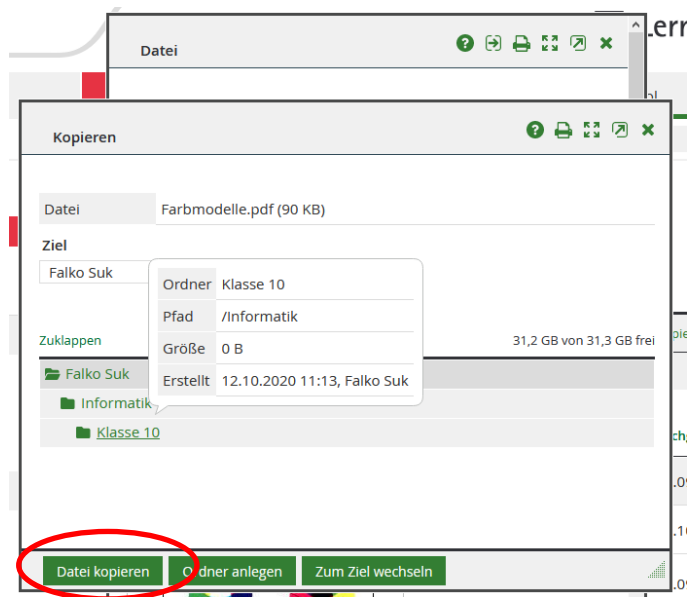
Lern

Datei

Kopieren

| Datei | Farbmodelle.pdf (90 KB) |
|---|---|

Ziel

Falko Suk

| Ordner | Klasse 10 |
|---|---|
| Pfad | /Informatik |
| Größe | 0 B |
| Erstellt | 12.10.2020 11:13, Falko Suk |

Zuklappen

31,2 GB von 31,3 GB frei

Falko Suk

Informatik

Klasse 10

Datei kopieren

Ordner anlegen

Zum Ziel wechseln